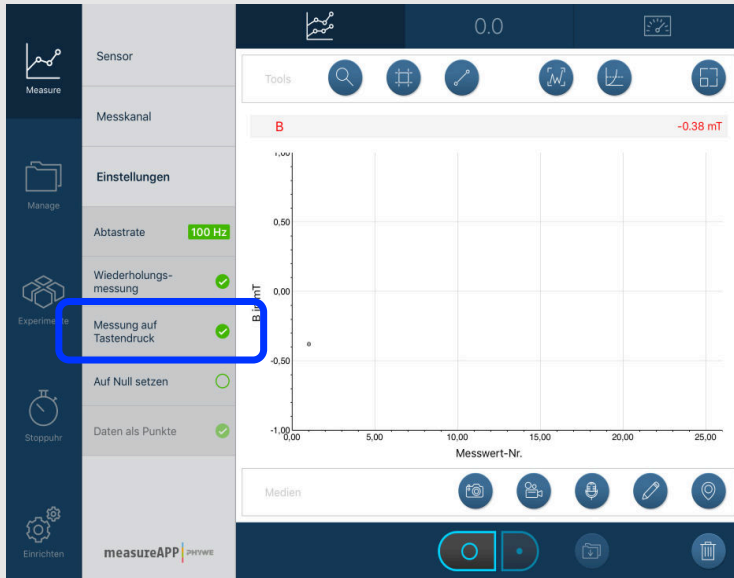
Measure

Manage

Experimente

Stoppuhr

Einrichten

Sensor

Messkanal

Einstellungen

Abtastrate 100 Hz

Wiederholungsmessung

Messung auf Tastendruck

Auf Null setzen

Daten als Punkte

measureAPP PHYWE

0.0

Tools

B -0.38 mT

1,00

0,50

0,00

-0,50

-1,00

B in mT

0,00 5,00 10,00 15,00 20,00 25,00

Messwert-Nr.

Medien